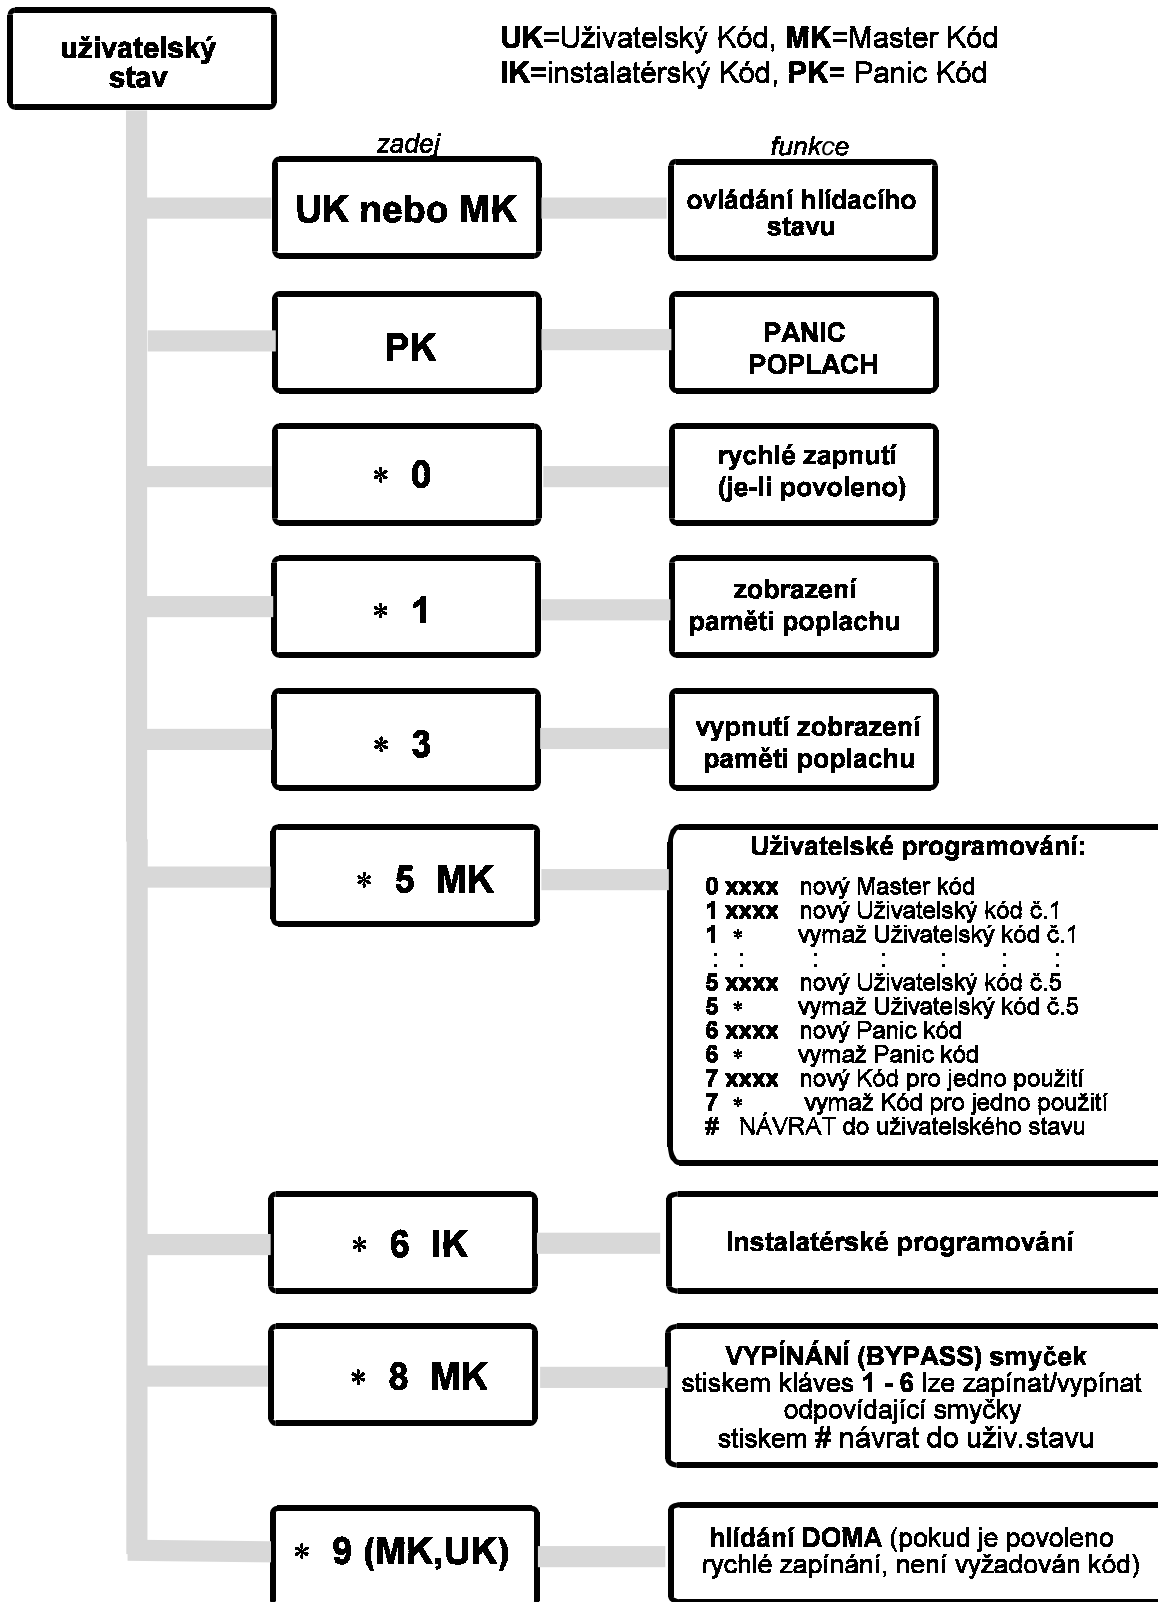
uživatelský stav

UK=Uživatelský Kód, MK=Master Kód
IK=instalatérský Kód, PK= Panic Kód

zadej

funkce

UK nebo MK

ovládání hlídacího stavu

PK

PANIC POPLACH

∗ 0

rychlé zapnutí (je-li povoleno)

∗ 1

zobrazení paměti poplachu

∗ 3

vypnutí zobrazení paměti poplachu

∗ 5 MK

Uživatelské programování:
0 xxxx nový Master kód
1 xxxx nový Uživatelský kód č.1
1 ∗ vymaž Uživatelský kód č.1
: : : : : : :
5 xxxx nový Uživatelský kód č.5
5 ∗ vymaž Uživatelský kód č.5
6 xxxx nový Panic kód
6 ∗ vymaž Panic kód
7 xxxx nový Kód pro jedno použití
7 ∗ vymaž Kód pro jedno použití
# NÁVRAT do uživatelského stavu

∗ 6 IK

Instalatérské programování

∗ 8 MK

VYPÍNÁNÍ (BYPASS) smyček
stiskem kláves 1 - 6 lze zapínat/vypínat odpovídající smyčky
stiskem # návrat do uživ.stavu

∗ 9 (MK,UK)

hlídání DOMA (pokud je povoleno rychlé zapínání, není vyžadován kód)